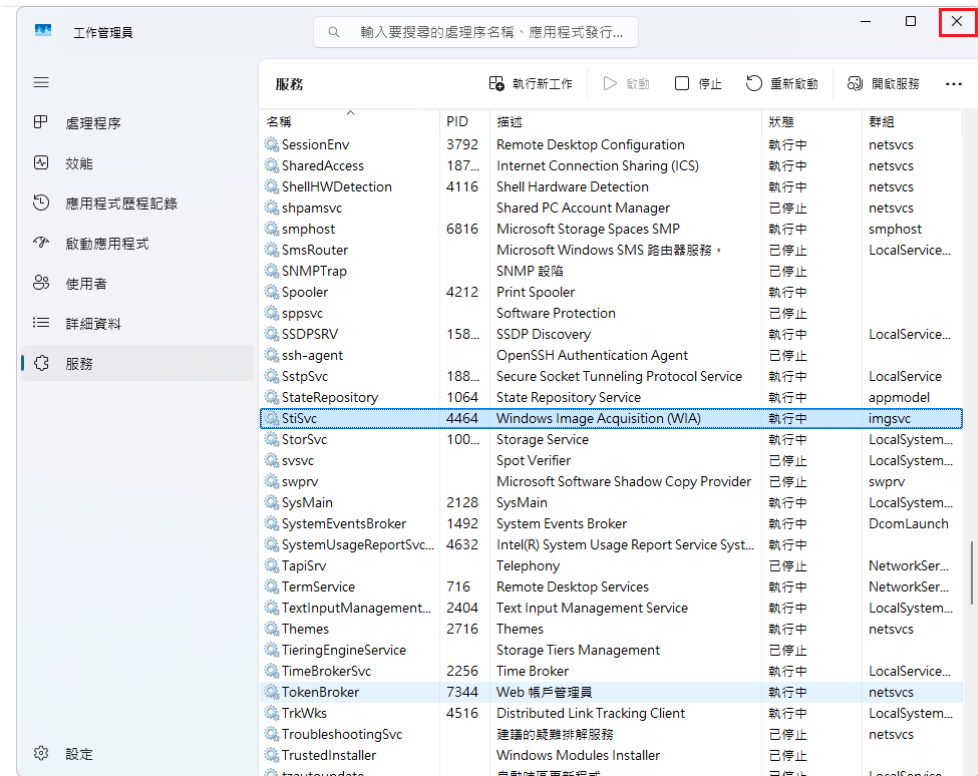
工作管理員

輸入要搜尋的處理序名稱、應用程式發行...

處理程序
效能
應用程式歷程記錄
啟動應用程式
使用者
詳細資料
服務
設定

服務

執行新工作　啟動　停止　重新啟動　開啟服務　...

| 名稱 | PID | 描述 | 狀態 | 群組 |
|---|---|---|---|---|
| SessionEnv | 3792 | Remote Desktop Configuration | 執行中 | netsvcs |
| SharedAccess | 187... | Internet Connection Sharing (ICS) | 執行中 | netsvcs |
| ShellHWDetection | 4116 | Shell Hardware Detection | 執行中 | netsvcs |
| shpamsvc | | Shared PC Account Manager | 已停止 | netsvcs |
| smphost | 6816 | Microsoft Storage Spaces SMP | 執行中 | smphost |
| SmsRouter | | Microsoft Windows SMS 路由器服務。 | 已停止 | LocalService... |
| SNMPTrap | | SNMP 設陷 | 已停止 | |
| Spooler | 4212 | Print Spooler | 執行中 | |
| sppsvc | | Software Protection | 已停止 | |
| SSDPSRV | 158... | SSDP Discovery | 執行中 | LocalService... |
| ssh-agent | | OpenSSH Authentication Agent | 已停止 | |
| SstpSvc | 188... | Secure Socket Tunneling Protocol Service | 執行中 | LocalService |
| StateRepository | 1064 | State Repository Service | 執行中 | appmodel |
| StiSvc | 4464 | Windows Image Acquisition (WIA) | 執行中 | imgsvc |
| StorSvc | 100... | Storage Service | 執行中 | LocalSystem... |
| svsvc | | Spot Verifier | 已停止 | LocalSystem... |
| swprv | | Microsoft Software Shadow Copy Provider | 已停止 | swprv |
| SysMain | 2128 | SysMain | 執行中 | LocalSystem... |
| SystemEventsBroker | 1492 | System Events Broker | 執行中 | DcomLaunch |
| SystemUsageReportSvc... | 4632 | Intel(R) System Usage Report Service Syst... | 執行中 | |
| TapiSrv | | Telephony | 已停止 | NetworkSer... |
| TermService | 716 | Remote Desktop Services | 執行中 | NetworkSer... |
| TextInputManagement... | 2404 | Text Input Management Service | 執行中 | LocalSystem... |
| Themes | 2716 | Themes | 執行中 | netsvcs |
| TieringEngineService | | Storage Tiers Management | 已停止 | |
| TimeBrokerSvc | 2256 | Time Broker | 執行中 | LocalService... |
| TokenBroker | 7344 | Web 帳戶管理員 | 執行中 | netsvcs |
| TrkWks | 4516 | Distributed Link Tracking Client | 執行中 | LocalSystem... |
| TroubleshootingSvc | | 建議的疑難排解服務 | 已停止 | netsvcs |
| TrustedInstaller | | Windows Modules Installer | 已停止 | |
| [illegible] | | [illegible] | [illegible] | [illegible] |